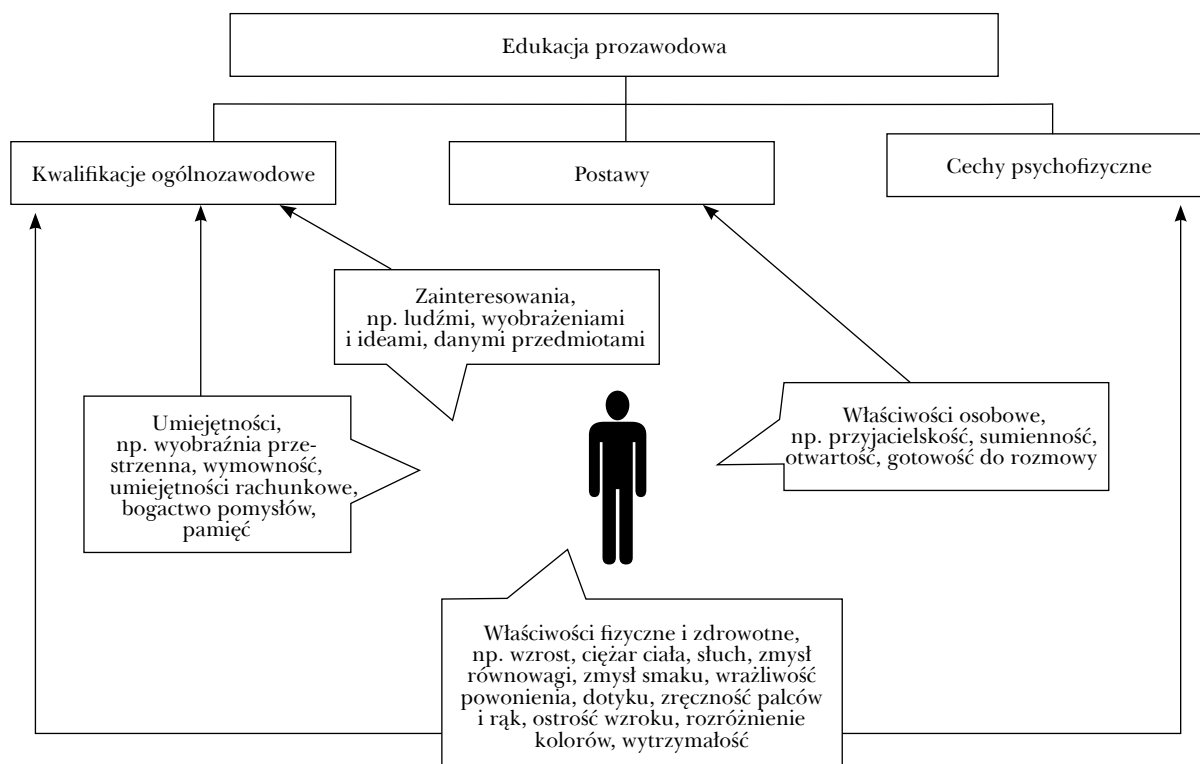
Edukacja prozawodowa

Kwalifikacje ogólnozawodowe

Postawy

Cechy psychofizyczne

Zainteresowania, np. ludźmi, wyobrażeniami i ideami, danymi przedmiotami

Umiejętności, np. wyobraźnia przestrzenna, wymowność, umiejętności rachunkowe, bogactwo pomysłów, pamięć

Właściwości osobowe, np. przyjacielskość, sumienność, otwartość, gotowość do rozmowy

Właściwości fizyczne i zdrowotne, np. wzrost, ciężar ciała, słuch, zmysł równowagi, zmysł smaku, wrażliwość powonienia, dotyku, zręczność palców i rąk, ostrość wzroku, rozróżnienie kolorów, wytrzymałość